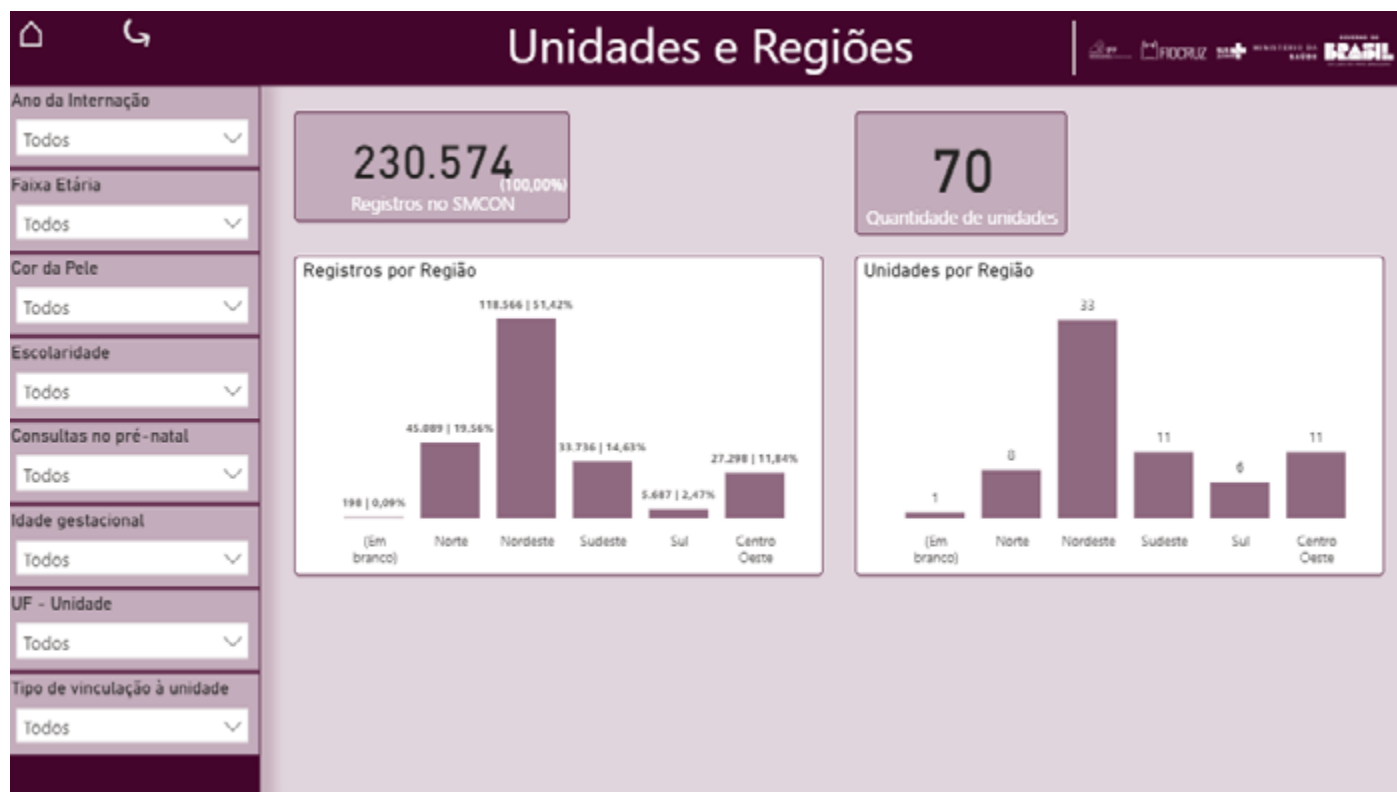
Unidades e Regiões

FIOCRUZ MINISTÉRIO DA SAÚDE BRASIL

Ano da Internação
Todos

Faixa Etária
Todos

Cor da Pele
Todos

Escolaridade
Todos

Consultas no pré-natal
Todos

Idade gestacional
Todos

UF - Unidade
Todos

Tipo de vinculação à unidade
Todos

230.574 (100,00%)
Registros no SMCON

70
Quantidade de unidades

Registros por Região

| (Em branco) | Norte | Nordeste | Sudeste | Sul | Centro Oeste |
|---|---|---|---|---|---|
| 198 \| 0,09% | 45.089 \| 19,56% | 118.566 \| 51,42% | 33.736 \| 14,63% | 5.687 \| 2,47% | 27.298 \| 11,84% |

Unidades por Região

| (Em branco) | Norte | Nordeste | Sudeste | Sul | Centro Oeste |
|---|---|---|---|---|---|
| 1 | 8 | 33 | 11 | 6 | 11 |